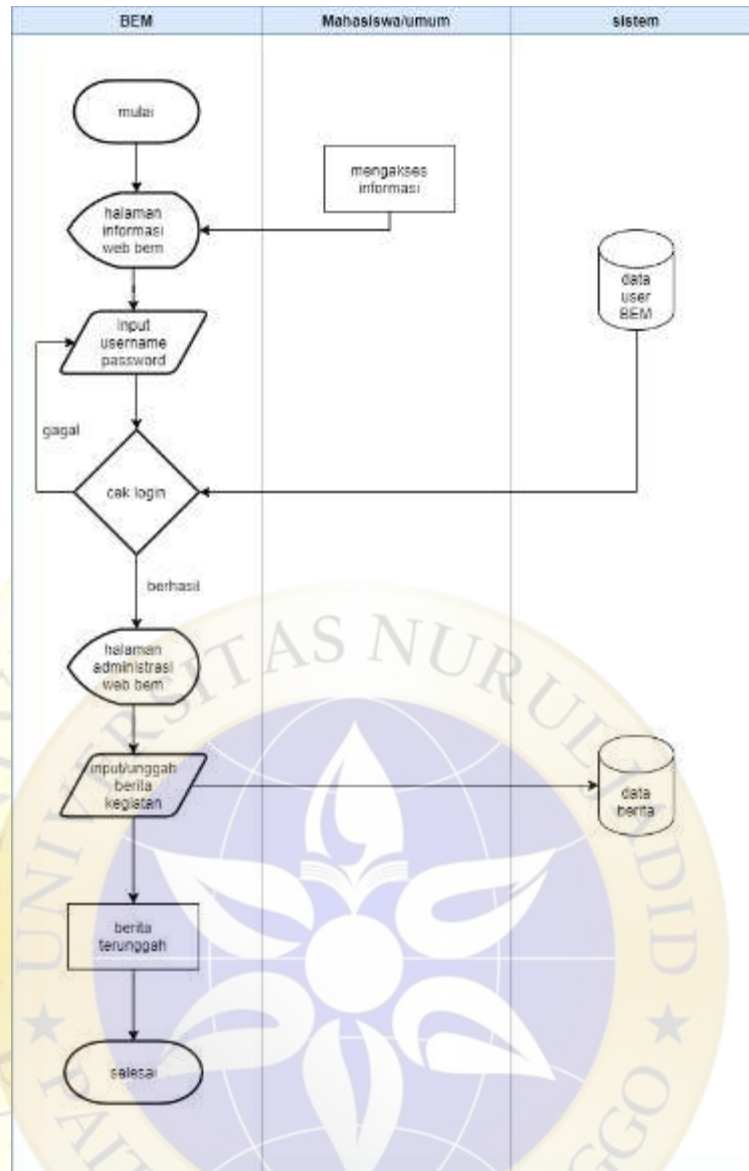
| BEM | Mahasiswa/umum | sistem |
|---|---|---|

mulai

mengakses informasi

halaman informasi web bem

data user BEM

input username password

gagal

cak login

berhasil

halaman administrasi web bem

input/unggah berita kegiatan

data berita

berita terunggah

selesai

UNIVERSITAS NURUL JADID ★ PAITON ★ PROBOLINGGO